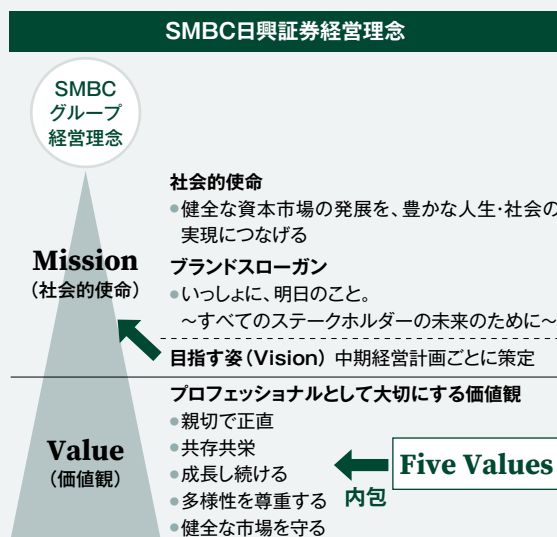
SMBC日興証券経営理念

SMBC
グループ
経営理念

社会的使命
●健全な資本市場の発展を、豊かな人生·社会の実現につなげる

Mission
（社会的使命）

ブランドスローガン
●いっしょに、明日のこと。
～すべてのステークホルダーの未来のために～

目指す姿（Vision）中期経営計画ごとに策定

プロフェッショナルとして大切にする価値観
●親切で正直
●共存共栄
●成長し続ける
●多様性を尊重する
●健全な市場を守る

Value
（価値観）

Five Values
内包